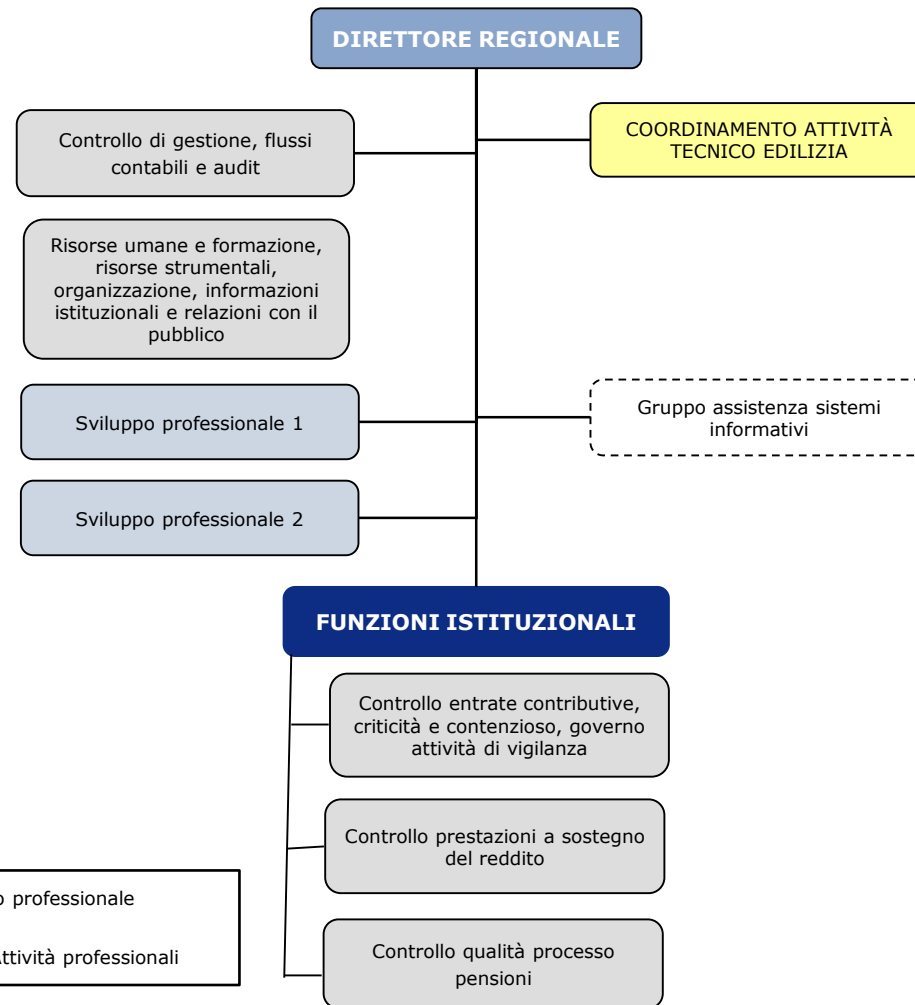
DIRETTORE REGIONALE

Controllo di gestione, flussi contabili e audit

COORDINAMENTO ATTIVITÀ TECNICO EDILIZIA

Risorse umane e formazione, risorse strumentali, organizzazione, informazioni istituzionali e relazioni con il pubblico

Sviluppo professionale 1

Gruppo assistenza sistemi informativi

Sviluppo professionale 2

FUNZIONI ISTITUZIONALI

Controllo entrate contributive, criticità e contenzioso, governo attività di vigilanza

Controllo prestazioni a sostegno del reddito

o professionale

ttività professionali

Controllo qualità processo pensioni